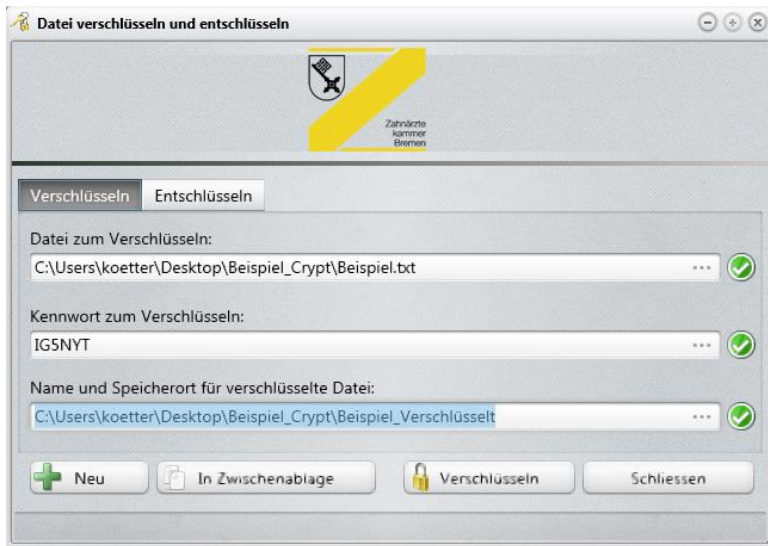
Datei verschlüsseln und entschlüsseln

Zahnärzte kammer Bremen

Verschlüsseln | Entschlüsseln

Datei zum Verschlüsseln:

C:\Users\koetter\Desktop\Beispiel_Crypt\Beispiel.txt

Kennwort zum Verschlüsseln:

IG5NYT

Name und Speicherort für verschlüsselte Datei:

C:\Users\koetter\Desktop\Beispiel_Crypt\Beispiel_Verschlüsselt

Neu

In Zwischenablage

Verschlüsseln

Schliessen